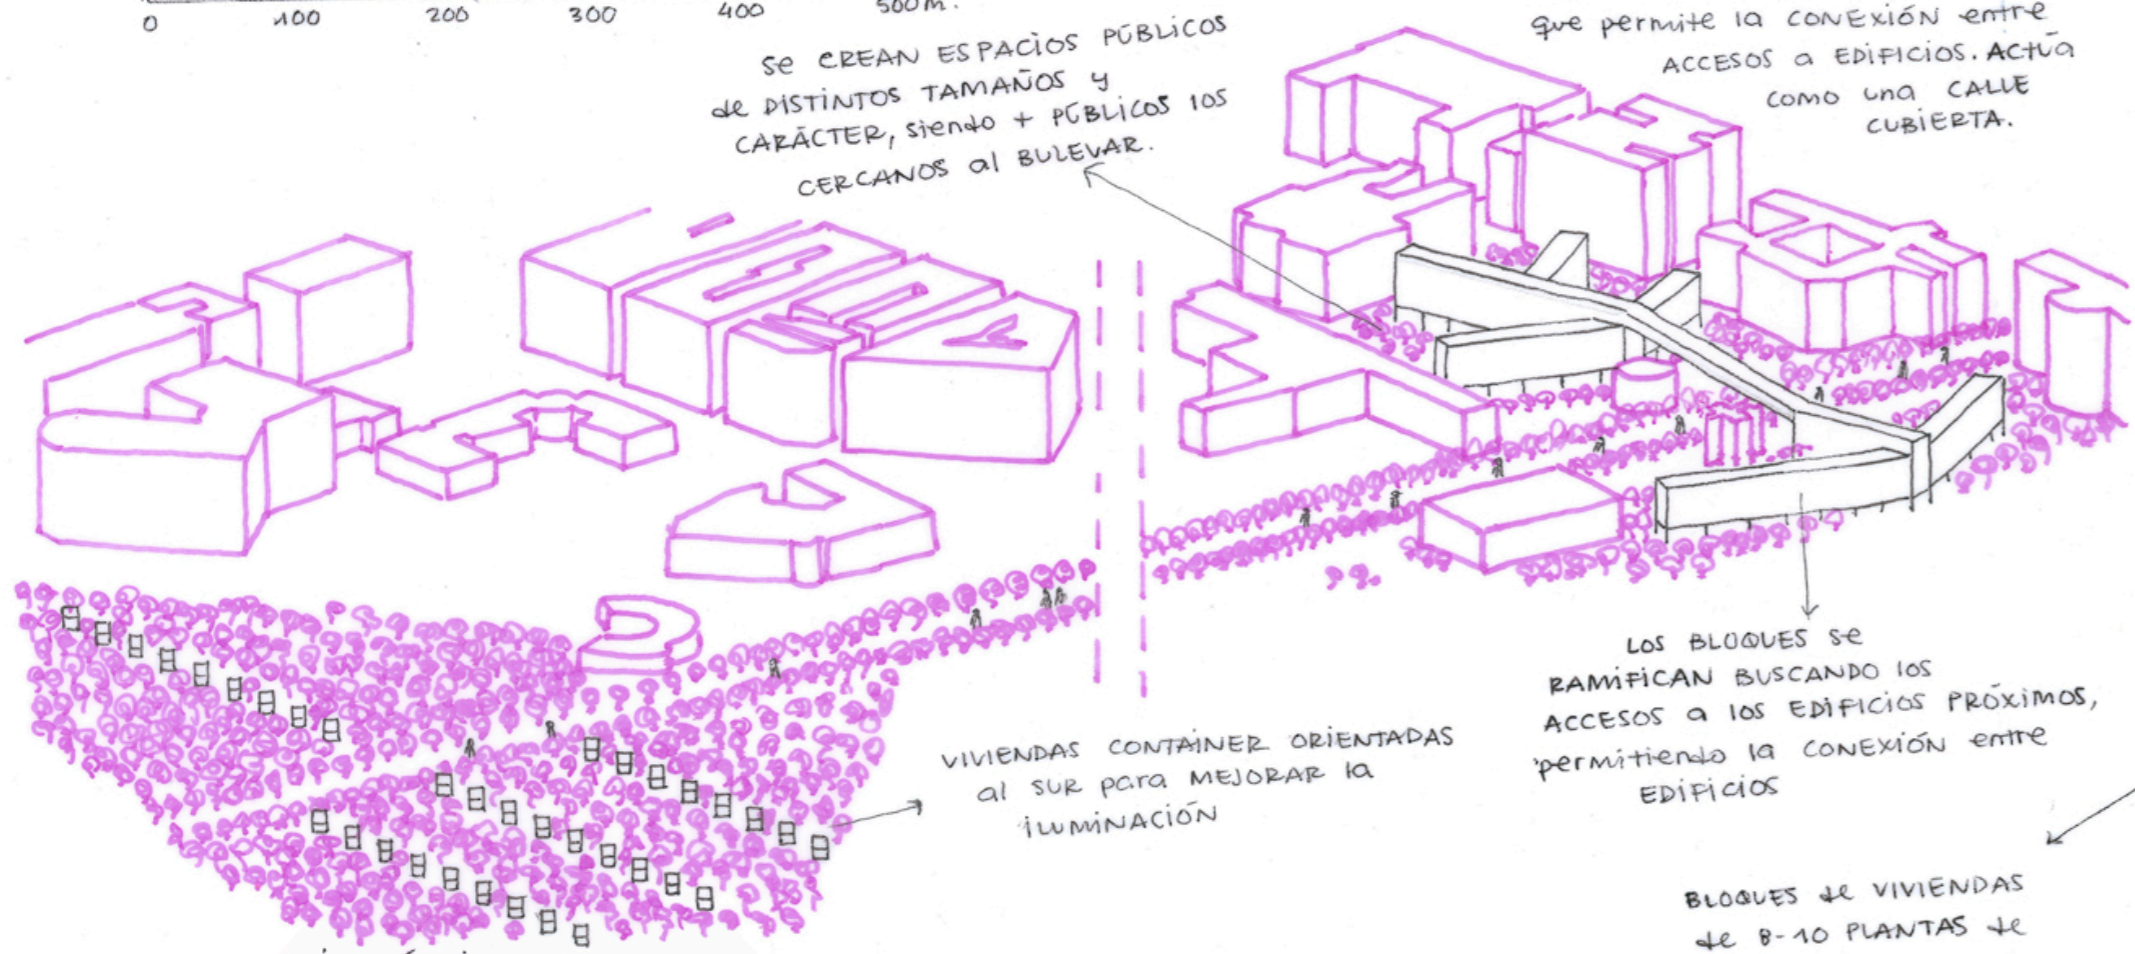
0 100 200 300 400 500m.

que permite la CONEXIÓN entre ACCESOS a EDIFICIOS. Actúa como una CALLE CUBIERTA.

Se CREAN ESPACIOS PÚBLICOS de DISTINTOS TAMAÑOS y CARÁCTER, siendo + PÚBLICOS los CERCANOS al BULEVAR.

LOS BLOQUES se RAMIFICAN BUSCANDO los ACCESOS a los EDIFICIOS PRÓXIMOS, permitiendo la CONEXIÓN entre EDIFICIOS

VIVIENDAS CONTAINER ORIENTADAS al SUR para MEJORAR la ILUMINACIÓN

BLOQUES de VIVIENDAS de 8-10 PLANTAS de